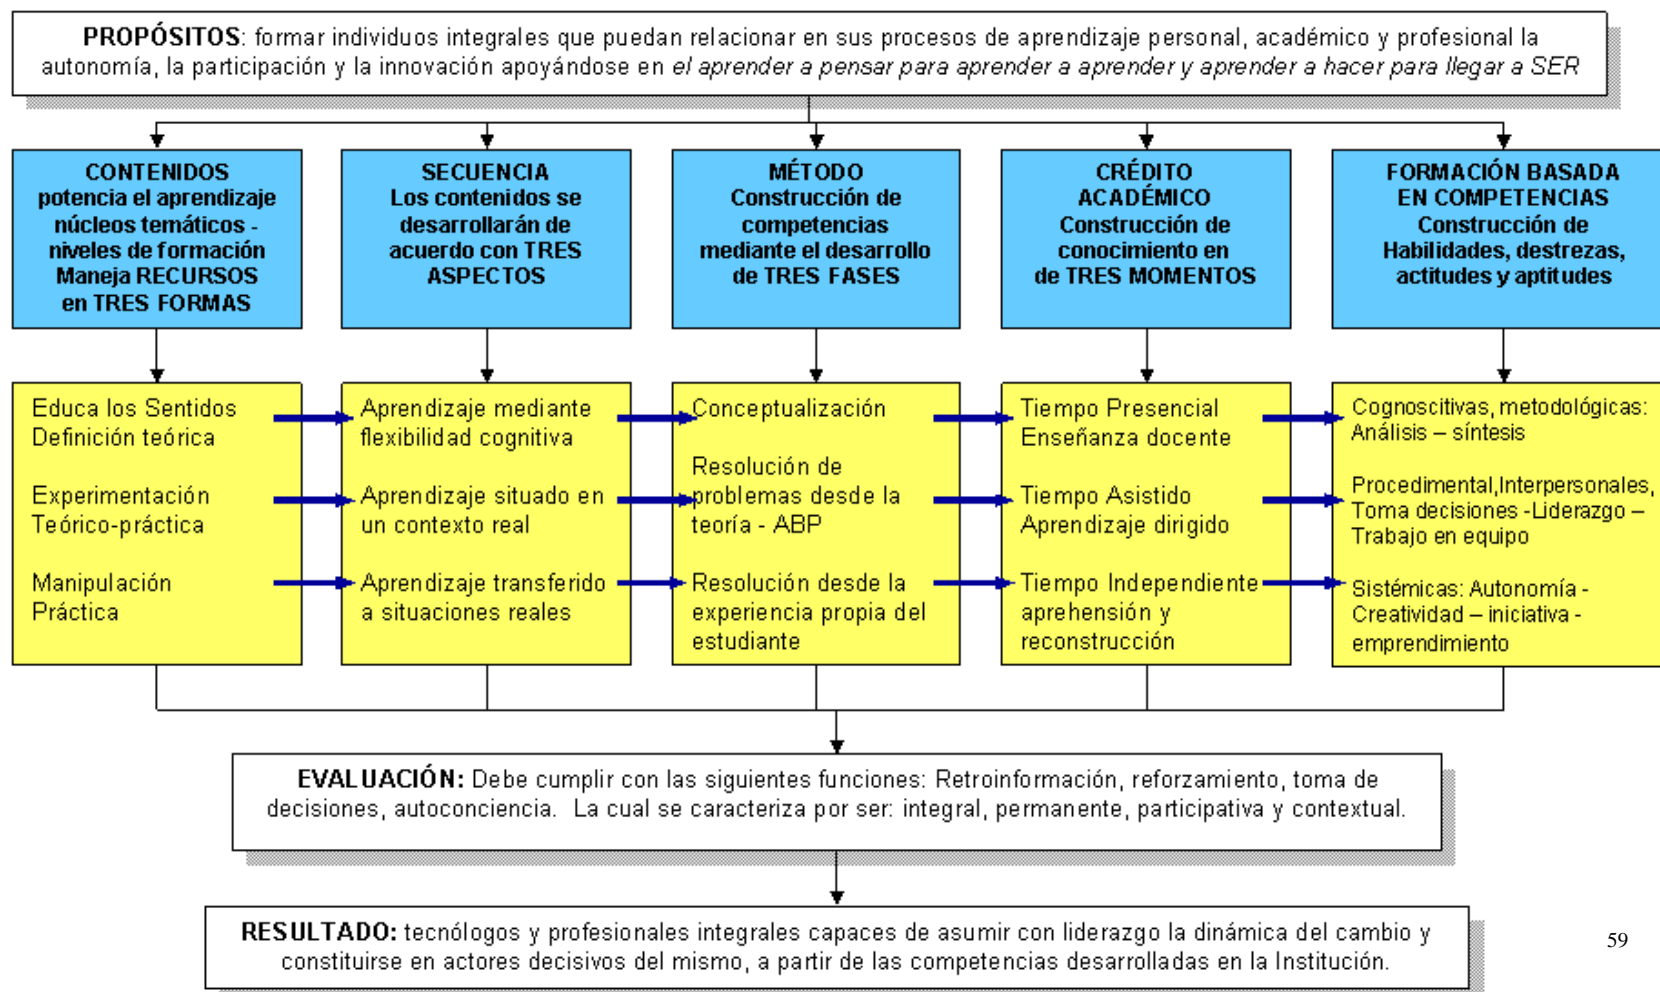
**PROPÓSITOS**: formar individuos integrales que puedan relacionar en sus procesos de aprendizaje personal, académico y profesional la autonomía, la participación y la innovación apoyándose en *el aprender a pensar para aprender a aprender y aprender a hacer para llegar a SER*

**CONTENIDOS potencia el aprendizaje núcleos temáticos - niveles de formación Maneja RECURSOS en TRES FORMAS**

Educa los Sentidos Definición teórica

Experimentación Teórico-práctica

Manipulación Práctica

**SECUENCIA Los contenidos se desarrollarán de acuerdo con TRES ASPECTOS**

Aprendizaje mediante flexibilidad cognitiva

Aprendizaje situado en un contexto real

Aprendizaje transferido a situaciones reales

**MÉTODO Construcción de competencias mediante el desarrollo de TRES FASES**

Conceptualización

Resolución de problemas desde la teoría - ABP

Resolución desde la experiencia propia del estudiante

**CRÉDITO ACADÉMICO Construcción de conocimiento en de TRES MOMENTOS**

Tiempo Presencial Enseñanza docente

Tiempo Asistido Aprendizaje dirigido

Tiempo Independiente aprehensión y reconstrucción

**FORMACIÓN BASADA EN COMPETENCIAS Construcción de Habilidades, destrezas, actitudes y aptitudes**

Cognoscitivas, metodológicas: Análisis – síntesis

Procedimental,Interpersonales, Toma decisiones -Liderazgo – Trabajo en equipo

Sistémicas: Autonomía - Creatividad – iniciativa - emprendimiento

**EVALUACIÓN:** Debe cumplir con las siguientes funciones: Retroinformación, reforzamiento, toma de decisiones, autoconciencia. La cual se caracteriza por ser: integral, permanente, participativa y contextual.

**RESULTADO:** tecnólogos y profesionales integrales capaces de asumir con liderazgo la dinámica del cambio y constituirse en actores decisivos del mismo, a partir de las competencias desarrolladas en la Institución.

59